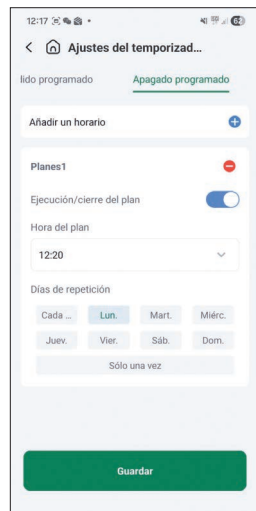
12:17 62

Ajustes del temporizad...

lido programado

Apagado programado

Añadir un horario

Planes1

Ejecución/cierre del plan

Hora del plan

12:20

Días de repetición

Cada ...
Lun.
Mart.
Miérc.
Juev.
Vier.
Sáb.
Dom.
Sólo una vez

Guardar